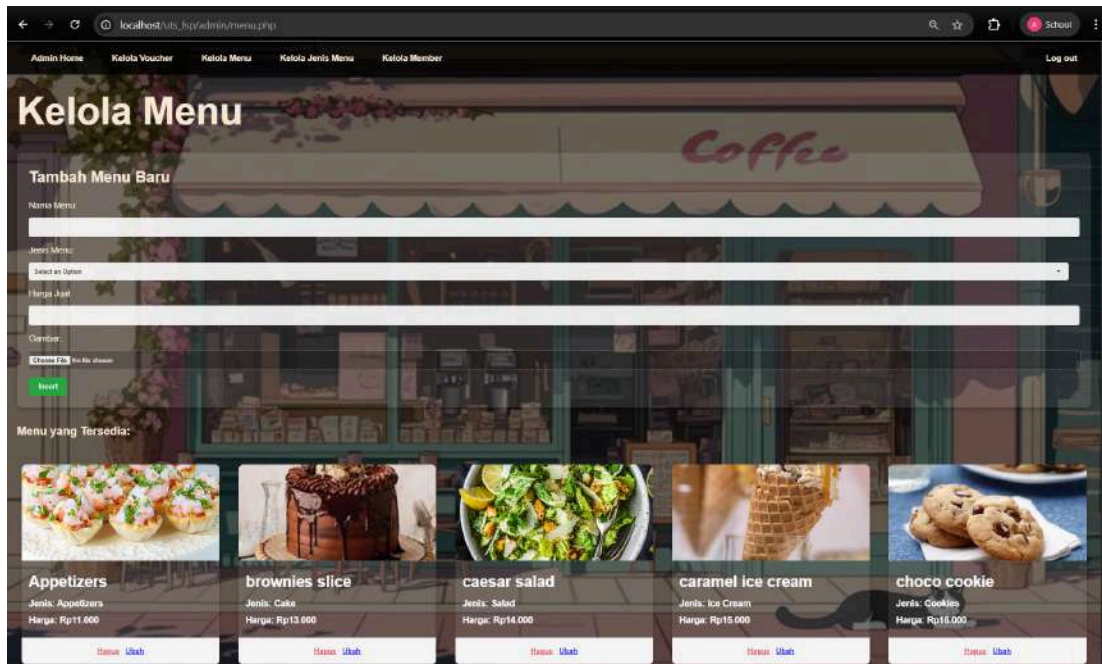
localhost/uts_fsp/admin/menu.php

School

Admin Home Kelola Voucher Kelola Menu Kelola Jenis Menu Kelola Member Log out

Kelola Menu

Coffee

Tambah Menu Baru

Nama Menu:

Jenis Menu:

Select an Option

Harga Jual:

Gambar:

Choose File No file chosen

Insert

Menu yang Tersedia:

Appetizers
Jenis: Appetizers
Harga: Rp11.000
Hapus Ubah

brownies slice
Jenis: Cake
Harga: Rp13.000
Hapus Ubah

caesar salad
Jenis: Salad
Harga: Rp14.000
Hapus Ubah

caramel ice cream
Jenis: Ice Cream
Harga: Rp15.000
Hapus Ubah

choco cookie
Jenis: Cookies
Harga: Rp16.000
Hapus Ubah